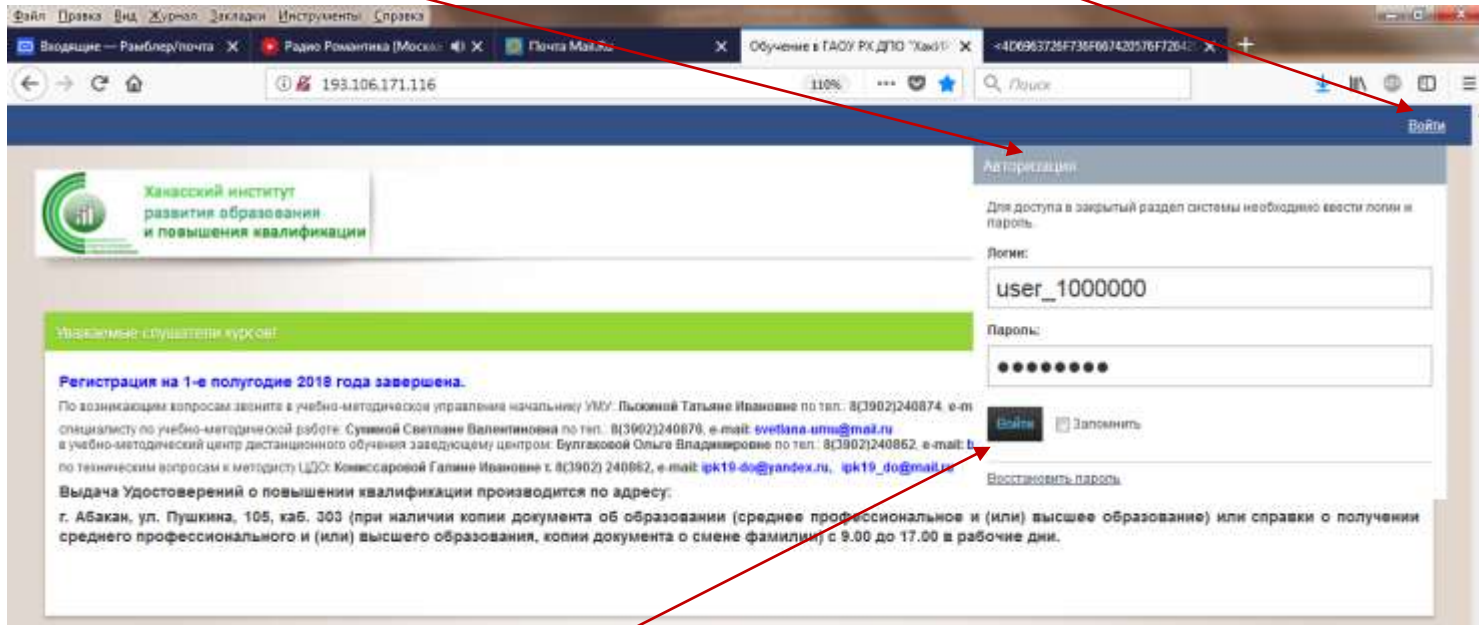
Файл Правка Вид Журнал Закладки Инструменты Справка

Входящие — Рамблер/почта ×
Радио Романтика (Моск ×
Почта Mail.ru ×
Обучение в ГАОУ РХ ДПО "Хак ×
<4D6963726F736F667420576F726 ×
+

193.106.171.116
110%
Поиск

Войти

Хакасский институт развития образования и повышения квалификации

Авторизация

Для доступа в закрытый раздел системы необходимо ввести логин и пароль.

Логин:

user_1000000

Пароль:

••••••••

Войти
Запомнить

Восстановить пароль

Уважаемые слушатели курсов!

Регистрация на 1-е полугодие 2018 года завершена.

По возникающим вопросам звоните в учебно-методическое управление начальнику УМУ: Лысиной Татьяне Ивановне по тел.: 8(3902)240874, e-m

специалисту по учебно-методической работе: Сухиной Светлане Валентиновне по тел.: 8(3902)240870, e-mail: svetlana-umu@mail.ru
в учебно-методический центр дистанционного обучения заведующему центром: Булгаковой Ольге Владимировне по тел.: 8(3902)240862, e-mail: b

по техническим вопросам к методисту ЦДО: Комиссаровой Галине Ивановне т. 8(3902) 240862, e-mail: ipk19-do@yandex.ru, ipk19_do@mail.ru

Выдача Удостоверений о повышении квалификации производится по адресу:

г. Абакан, ул. Пушкина, 105, каб. 303 (при наличии копии документа об образовании (среднее профессиональное и (или) высшее образование) или справки о получении среднего профессионального и (или) высшего образования, копии документа о смене фамилии) с 9.00 до 17.00 в рабочие дни.